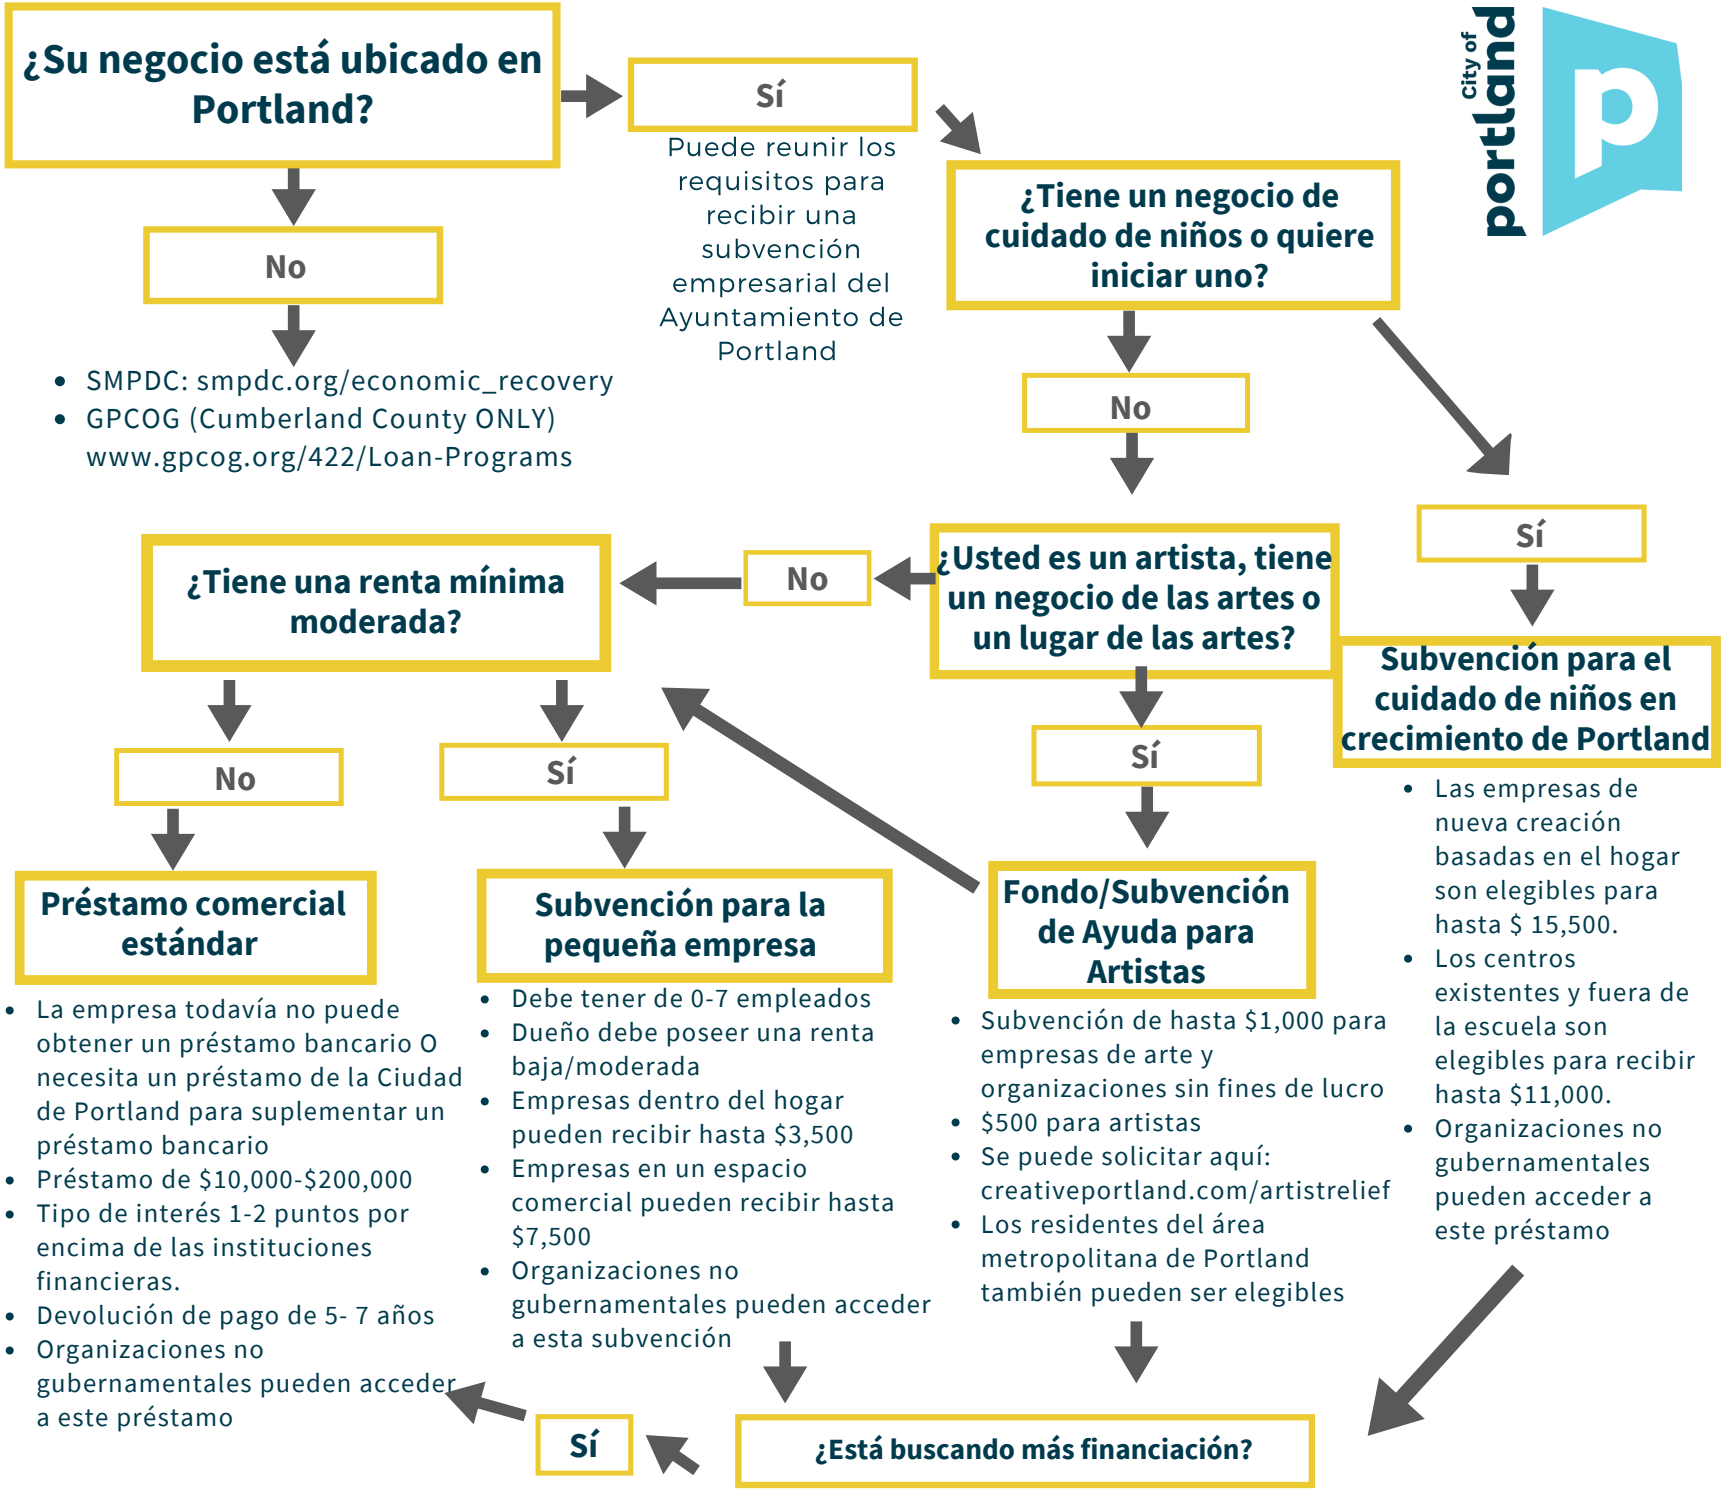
¿Su negocio está ubicado en Portland?

Sí

Puede reunir los requisitos para recibir una subvención empresarial del Ayuntamiento de Portland

City of portland

No

- SMPDC: smpdc.org/economic_recovery
- GPCOG (Cumberland County ONLY) www.gpcog.org/422/Loan-Programs

¿Tiene un negocio de cuidado de niños o quiere iniciar uno?

No

Sí

¿Usted es un artista, tiene un negocio de las artes o un lugar de las artes?

No

¿Tiene una renta mínima moderada?

Subvención para el cuidado de niños en crecimiento de Portland

- Las empresas de nueva creación basadas en el hogar son elegibles para hasta $ 15,500.
- Los centros existentes y fuera de la escuela son elegibles para recibir hasta $11,000.
- Organizaciones no gubernamentales pueden acceder a este préstamo

No

Sí

Sí

Préstamo comercial estándar

- La empresa todavía no puede obtener un préstamo bancario O necesita un préstamo de la Ciudad de Portland para suplementar un préstamo bancario
- Préstamo de $10,000-$200,000
- Tipo de interés 1-2 puntos por encima de las instituciones financieras.
- Devolución de pago de 5- 7 años
- Organizaciones no gubernamentales pueden acceder a este préstamo

Subvención para la pequeña empresa

- Debe tener de 0-7 empleados
- Dueño debe poseer una renta baja/moderada
- Empresas dentro del hogar pueden recibir hasta $3,500
- Empresas en un espacio comercial pueden recibir hasta $7,500
- Organizaciones no gubernamentales pueden acceder a esta subvención

Fondo/Subvención de Ayuda para Artistas

- Subvención de hasta $1,000 para empresas de arte y organizaciones sin fines de lucro
- $500 para artistas
- Se puede solicitar aquí: creativeportland.com/artistrelief
- Los residentes del área metropolitana de Portland también pueden ser elegibles

Sí

¿Está buscando más financiación?